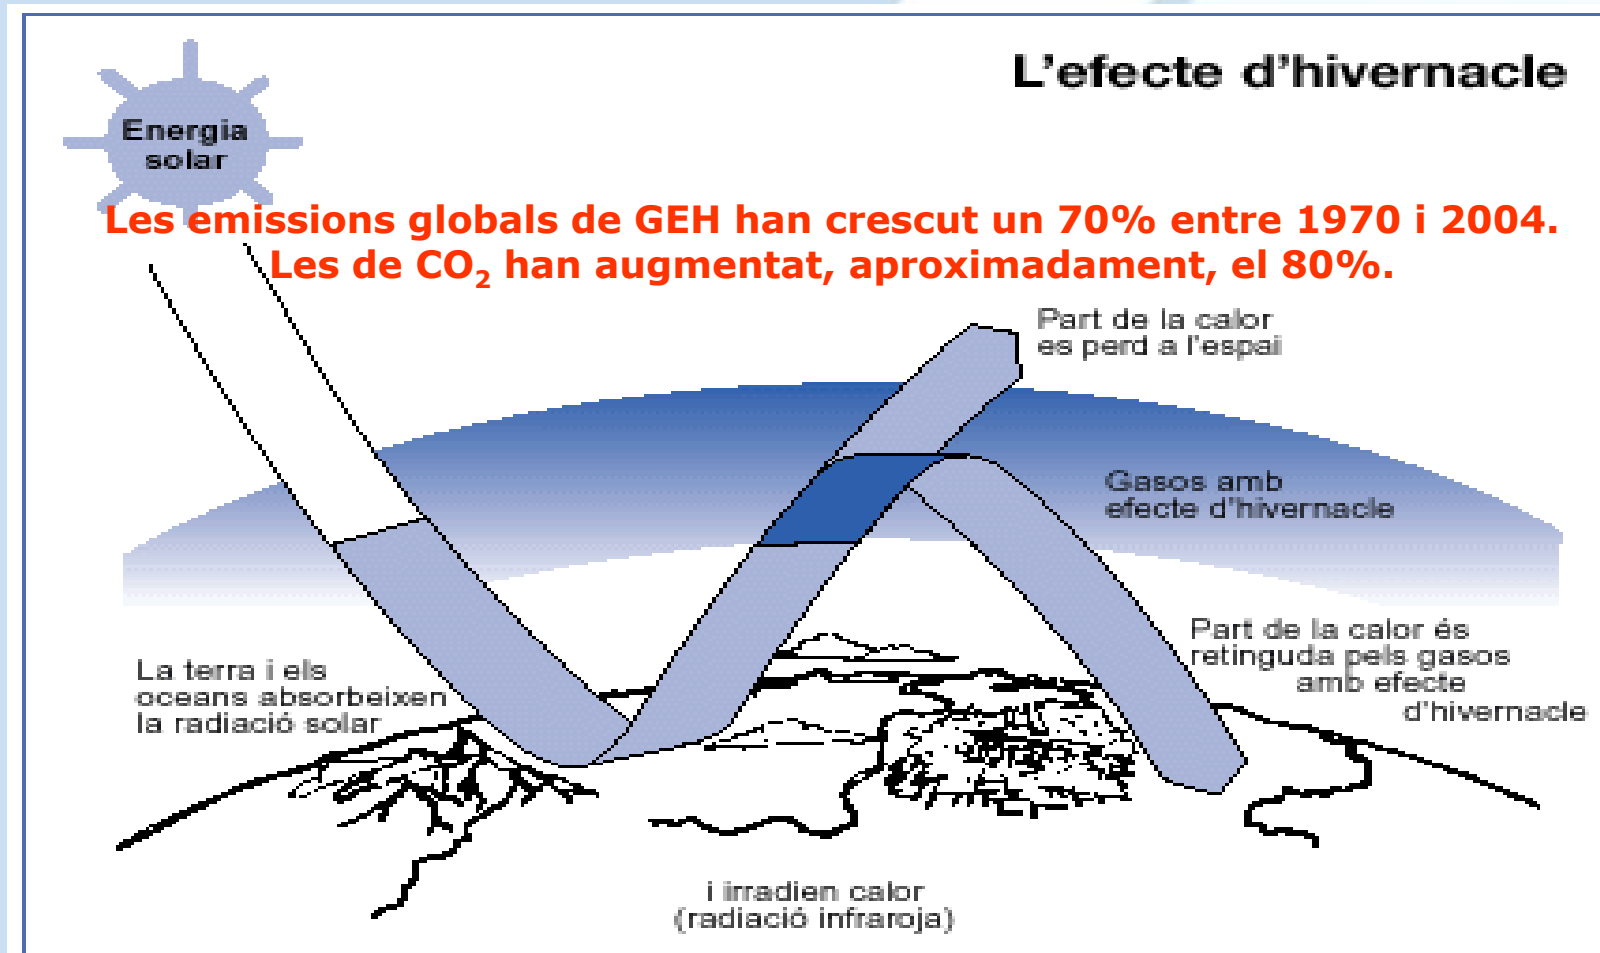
L'efecte d'hivernacle

Energia solar

Les emissions globals de GEH han crescut un 70% entre 1970 i 2004. Les de $CO_2$ han augmentat, aproximadament, el 80%.

Part de la calor es perd a l'espai

Gasos amb efecte d'hivernacle

Part de la calor és retinguda pels gasos amb efecte d'hivernacle

La terra i els oceans absorbeixen la radiació solar

i irradien calor (radiació infraroja)